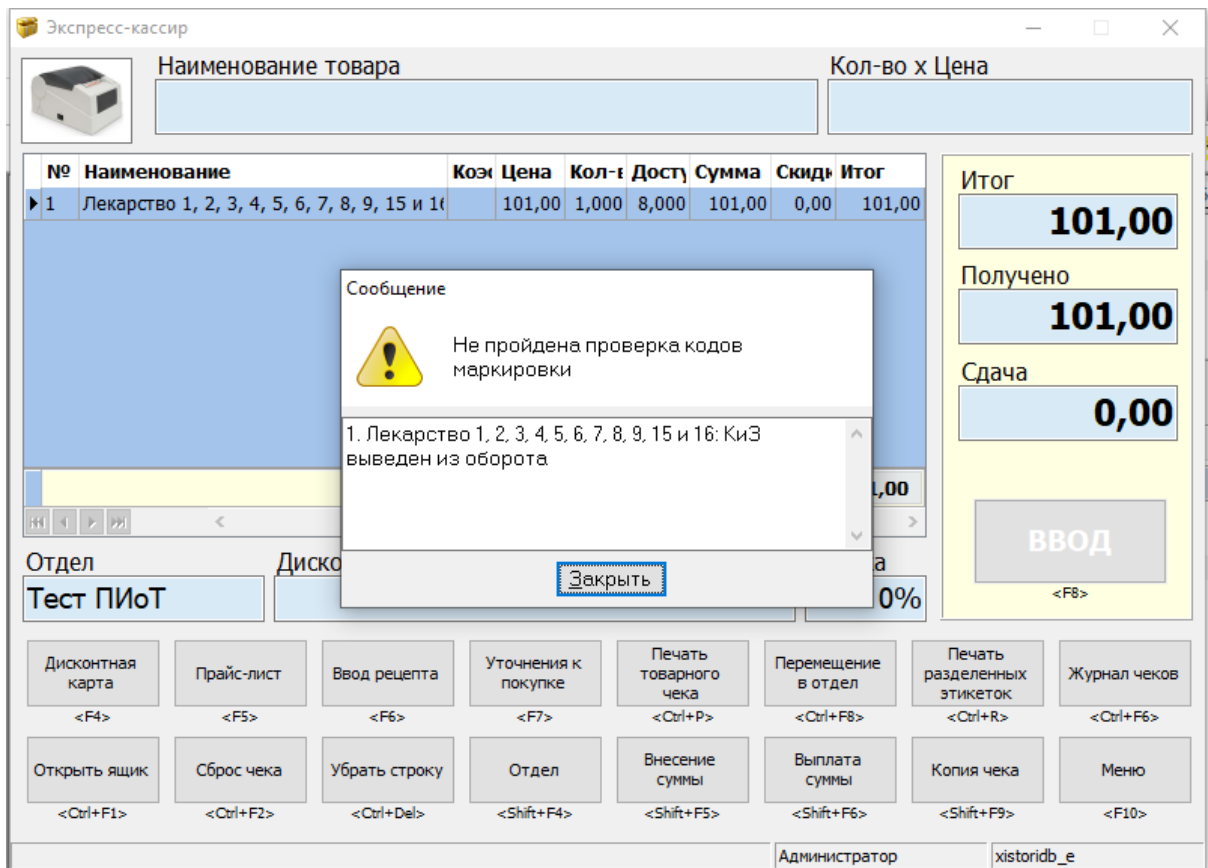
Экспресс-кассир

Наименование товара

Кол-во х Цена

| № | Наименование | Коэ | Цена | Кол-в | Досту | Сумма | Скидк | Итог |
|---|---|---|---|---|---|---|---|---|
| 1 | Лекарство 1, 2, 3, 4, 5, 6, 7, 8, 9, 15 и 1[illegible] | | 101,00 | 1,000 | 8,000 | 101,00 | 0,00 | 101,00 |

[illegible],00

Итог
101,00
Получено
101,00
Сдача
0,00

ВВОД
<F8>

Сообщение

Не пройдена проверка кодов маркировки

1. Лекарство 1, 2, 3, 4, 5, 6, 7, 8, 9, 15 и 16: КиЗ выведен из оборота

Закрыть

Отдел
Тест ПИоТ
Диско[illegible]
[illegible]а
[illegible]0%

Дисконтная карта <F4>
Прайс-лист <F5>
Ввод рецепта <F6>
Уточнения к покупке <F7>
Печать товарного чека <Ctrl+P>
Перемещение в отдел <Ctrl+F8>
Печать разделенных этикеток <Ctrl+R>
Журнал чеков <Ctrl+F6>
Открыть ящик <Ctrl+F1>
Сброс чека <Ctrl+F2>
Убрать строку <Ctrl+Del>
Отдел <Shift+F4>
Внесение суммы <Shift+F5>
Выплата суммы <Shift+F6>
Копия чека <Shift+F9>
Меню <F10>

Администратор
xistoridb_e